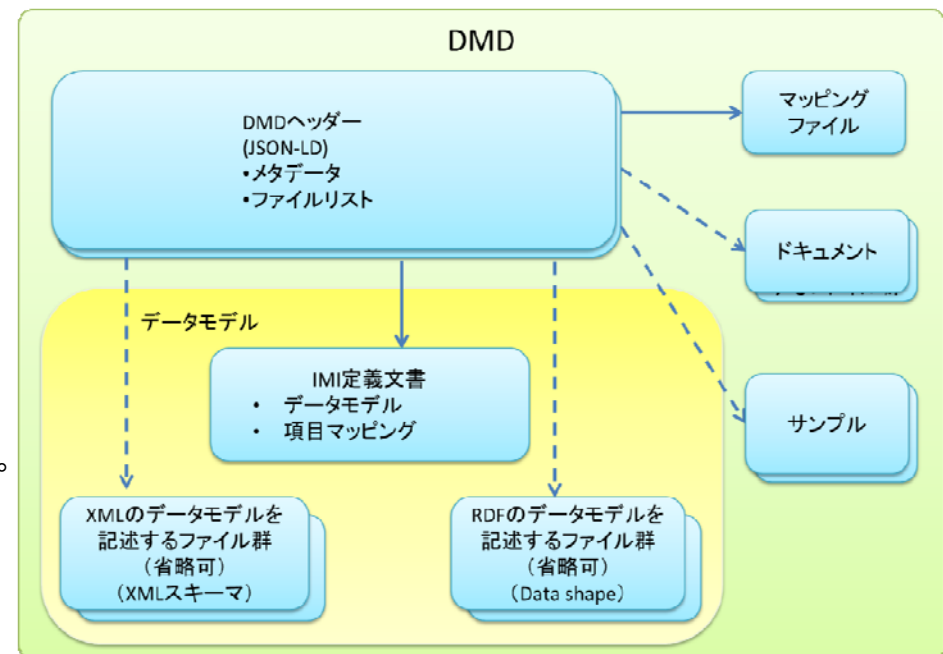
DMD

DMDヘッダー
(JSON-LD)
•メタデータ
•ファイルリスト

マッピング
ファイル

ドキュメント

サンプル

データモデル

IMI定義文書
• データモデル
• 項目マッピング

XMLのデータモデルを
記述するファイル群
（省略可）
（XMLスキーマ）

RDFのデータモデルを
記述するファイル群
（省略可）
（Data shape）

。